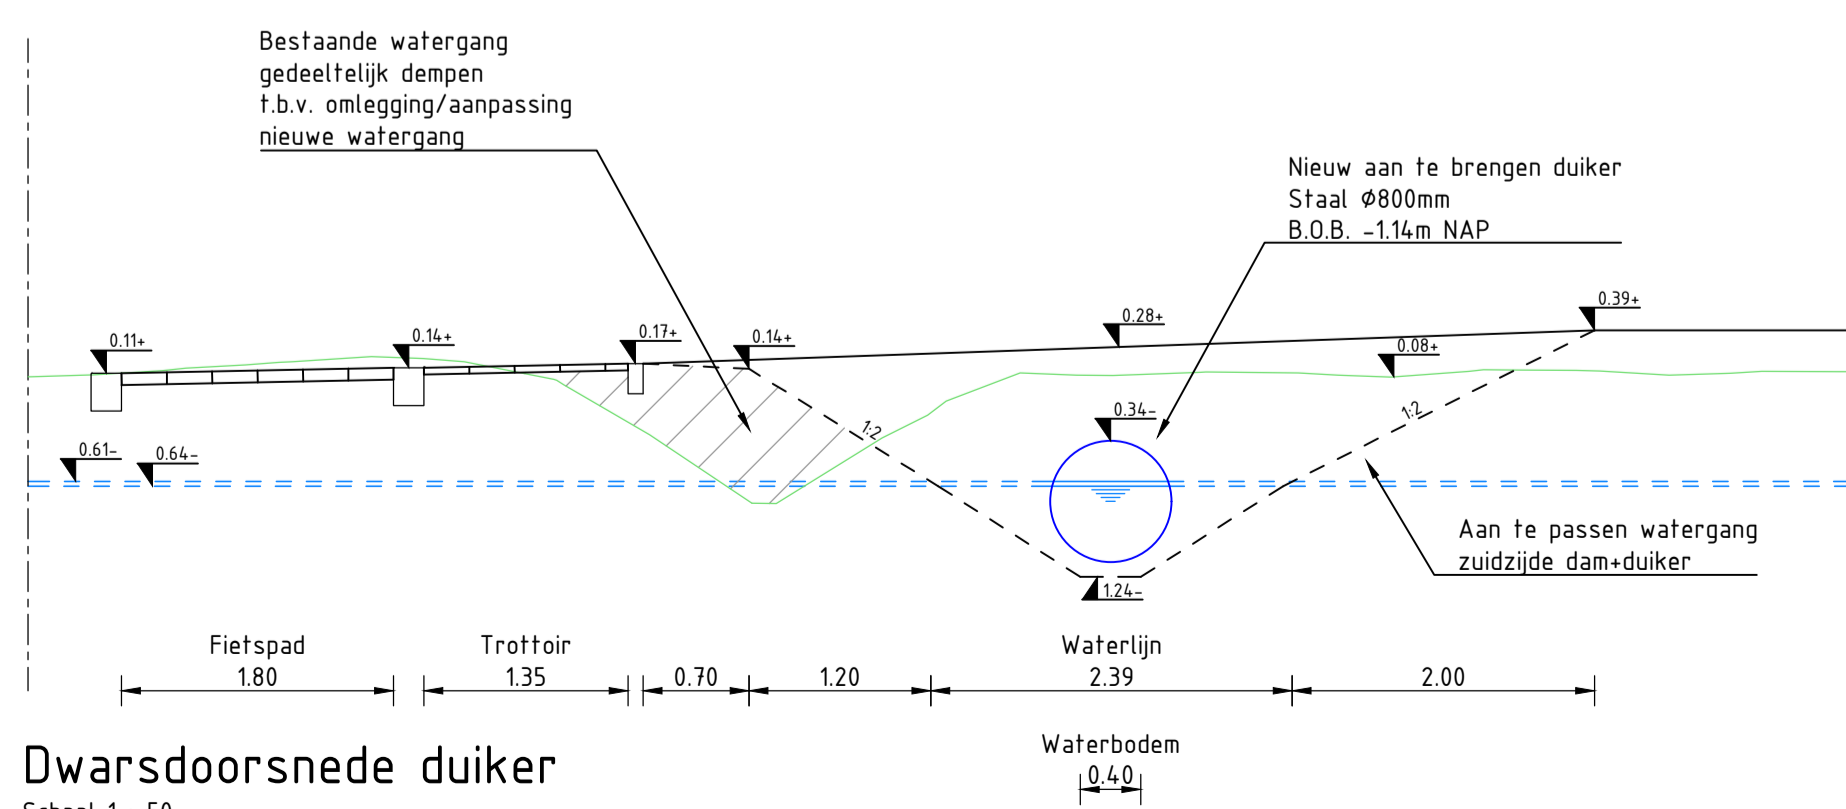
Bestaande watergang
gedeeltelijk dempen
t.b.v. omlegging/aanpassing
nieuwe watergang

Nieuw aan te brengen duiker
Staal Ø800mm
B.O.B. -1.14m NAP

0.11+
0.14+
0.17+
0.14+
0.28+
0.39+
0.08+
0.34-
0.61-
0.64-
1:2
1:2
1.24-

Aan te passen watergang
zuidzijde dam+duiker

Fietspad
1.80
Trottoir
1.35
0.70
1.20
Waterlijn
2.39
2.00

Waterbodem
0.40

Dwarsdoorsnede duiker
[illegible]